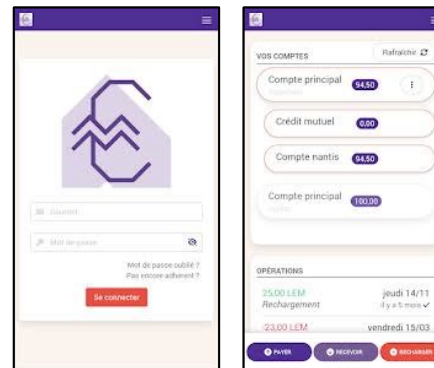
Courriel

Mot de passe

Mot de passe oublié ?
Pas encore adhérent ?

Se connecter

VOS COMPTES

Rafraîchir

Compte principal 94,50

Crédit mutuel 0,00

Compte nantis 94,50

Compte principal 100,00

OPÉRATIONS

25,00 LEM
Rechargement

jeudi 14/11
il y a 5 mois

23,00 LEM

vendredi 15/03

PAYER

RECEVOIR

RECHARGER